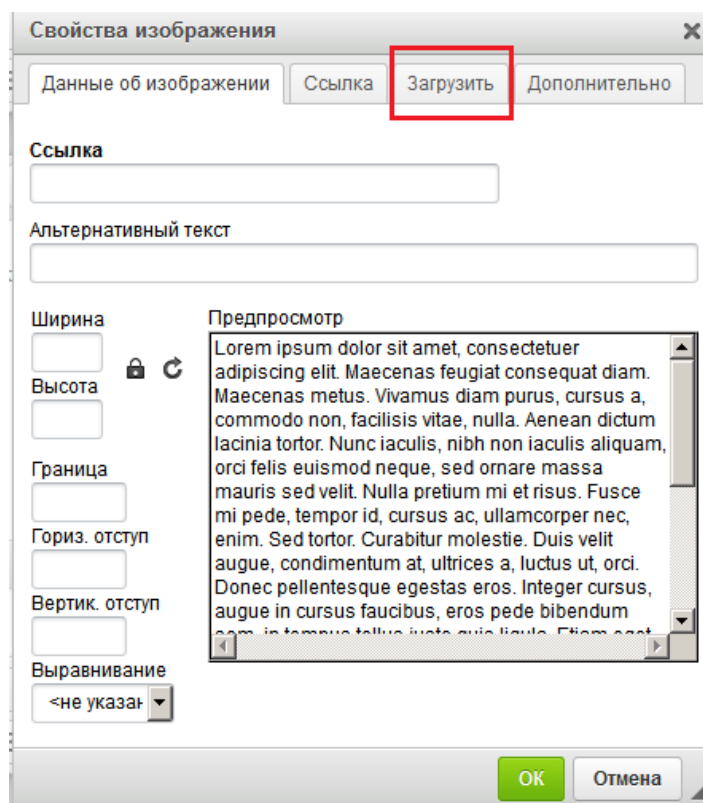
Свойства изображения

Данные об изображении | Ссылка | Загрузить | Дополнительно

Ссылка

Альтернативный текст

Ширина

Высота

Граница

Гориз. отступ

Вертик. отступ

Выравнивание

<не указан

Предпросмотр

Lorem ipsum dolor sit amet, consectetuer adipiscing elit. Maecenas feugiat consequat diam. Maecenas metus. Vivamus diam purus, cursus a, commodo non, facilisis vitae, nulla. Aenean dictum lacinia tortor. Nunc iaculis, nibh non iaculis aliquam, orci felis euismod neque, sed ornare massa mauris sed velit. Nulla pretium mi et risus. Fusce mi pede, tempor id, cursus ac, ullamcorper nec, enim. Sed tortor. Curabitur molestie. Duis velit augue, condimentum at, ultrices a, luctus ut, orci. Donec pellentesque egestas eros. Integer cursus, augue in cursus faucibus, eros pede bibendum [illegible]

OK

Отмена